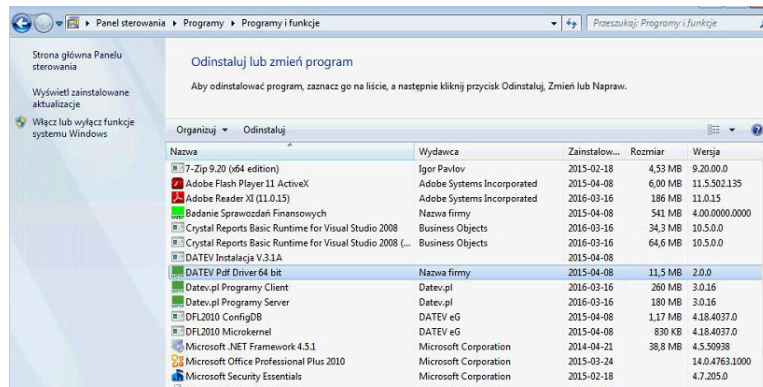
Panel sterowania ▸ Programy ▸ Programy i funkcje

Przeszukaj: Programy i funkcje

Strona główna Panelu sterowania

Wyświetl zainstalowane aktualizacje

Włącz lub wyłącz funkcje systemu Windows

Odinstaluj lub zmień program

Aby odinstalować program, zaznacz go na liście, a następnie kliknij przycisk Odinstaluj, Zmień lub Napraw.

Organizuj ▾ Odinstaluj

| Nazwa | Wydawca | Zainstalow... | Rozmiar | Wersja |
|---|---|---|---|---|
| 7-Zip 9.20 (x64 edition) | Igor Pavlov | 2015-02-18 | 4,53 MB | 9.20.00.0 |
| Adobe Flash Player 11 ActiveX | Adobe Systems Incorporated | 2015-04-08 | 6,00 MB | 11.5.502.135 |
| Adobe Reader XI (11.0.15) | Adobe Systems Incorporated | 2016-03-16 | 186 MB | 11.0.15 |
| Badanie Sprawozdań Finansowych | Nazwa firmy | 2015-04-08 | 541 MB | 4.00.0000.0000 |
| Crystal Reports Basic Runtime for Visual Studio 2008 | Business Objects | 2016-03-16 | 34,3 MB | 10.5.0.0 |
| Crystal Reports Basic Runtime for Visual Studio 2008 (... | Business Objects | 2016-03-16 | 64,6 MB | 10.5.0.0 |
| DATEV Instalacja V.3.1A | | 2015-04-08 | | |
| DATEV Pdf Driver 64 bit | Nazwa firmy | 2015-04-08 | 11,5 MB | 2.0.0 |
| Datev.pl Programy Client | Datev.pl | 2016-03-16 | 260 MB | 3.0.16 |
| Datev.pl Programy Server | Datev.pl | 2016-03-16 | 180 MB | 3.0.16 |
| DFL2010 ConfigDB | DATEV eG | 2015-04-08 | 1,17 MB | 4.18.4037.0 |
| DFL2010 Microkernel | DATEV eG | 2015-04-08 | 830 KB | 4.18.4037.0 |
| Microsoft .NET Framework 4.5.1 | Microsoft Corporation | 2014-04-21 | 38,8 MB | 4.5.50938 |
| Microsoft Office Professional Plus 2010 | Microsoft Corporation | 2015-03-24 | | 14.0.4763.1000 |
| Microsoft Security Essentials | Microsoft Corporation | 2015-02-18 | | 4.7.205.0 |